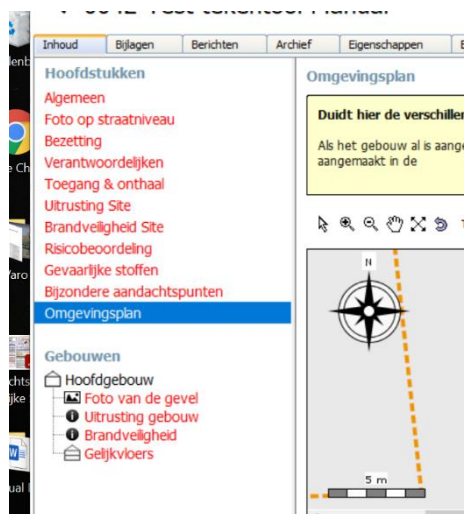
- 0042 Test tekentool Handal

Inhoud | Bijlagen | Berichten | Archief | Eigenschappen

Hoofdstukken
Algemeen
Foto op straatniveau
Bezetting
Verantwoordelijken
Toegang & onthaal
Uitrusting Site
Brandveiligheid Site
Risicobeoordeling
Gevaarlijke stoffen
Bijzondere aandachtspunten
Omgevingsplan

Gebouwen
Hoofdgebouw
Foto van de gevel
Uitrusting gebouw
Brandveiligheid
Gelijkvloers

Omgevingsplan

Duidt hier de verschiller

Als het gebouw al is aange aangemaakt in de

N

5 m

dent
e Ch
Varo
chts
ijke
ual